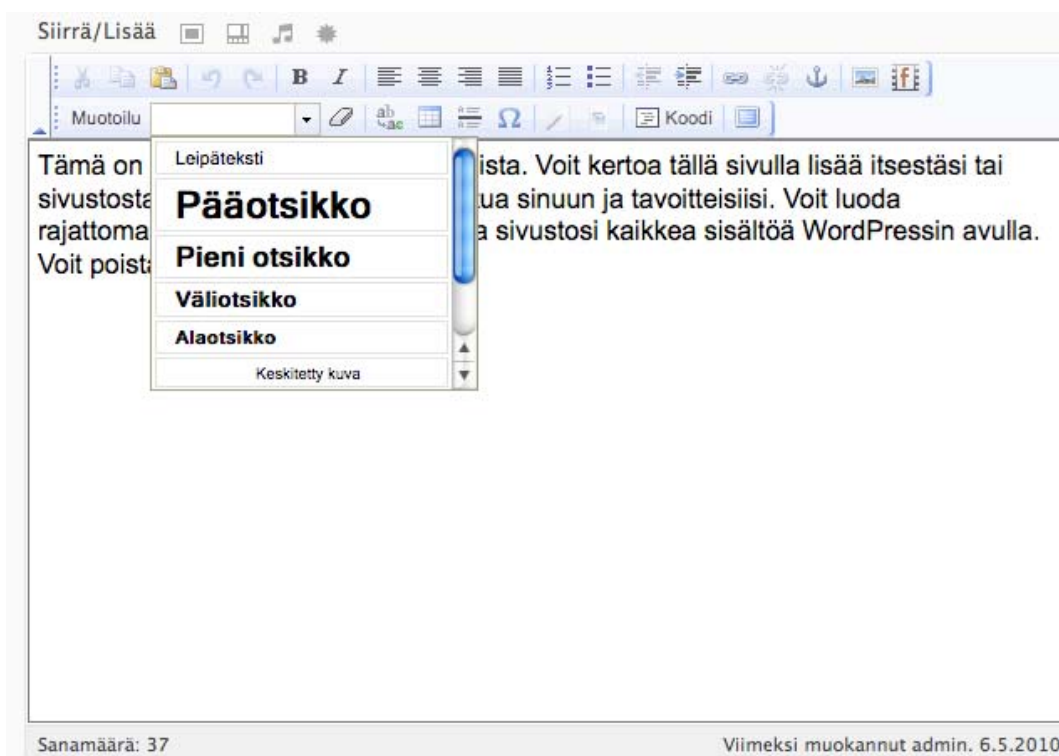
Siirrä/Lisää

B I

Muotoilu

Koodi

Tämä on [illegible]ista. Voit kertoa tällä sivulla lisää itsestäsi tai sivustosta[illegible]tua sinuun ja tavoitteisiisi. Voit luoda rajattoma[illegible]a sivustosi kaikkea sisältöä WordPressin avulla. Voit poista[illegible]

Leipäteksti
Pääotsikko
Pieni otsikko
Väliotsikko
Alaotsikko
Keskitetty kuva

Sanamäärä: 37

Viimeksi muokannut admin. 6.5.2010